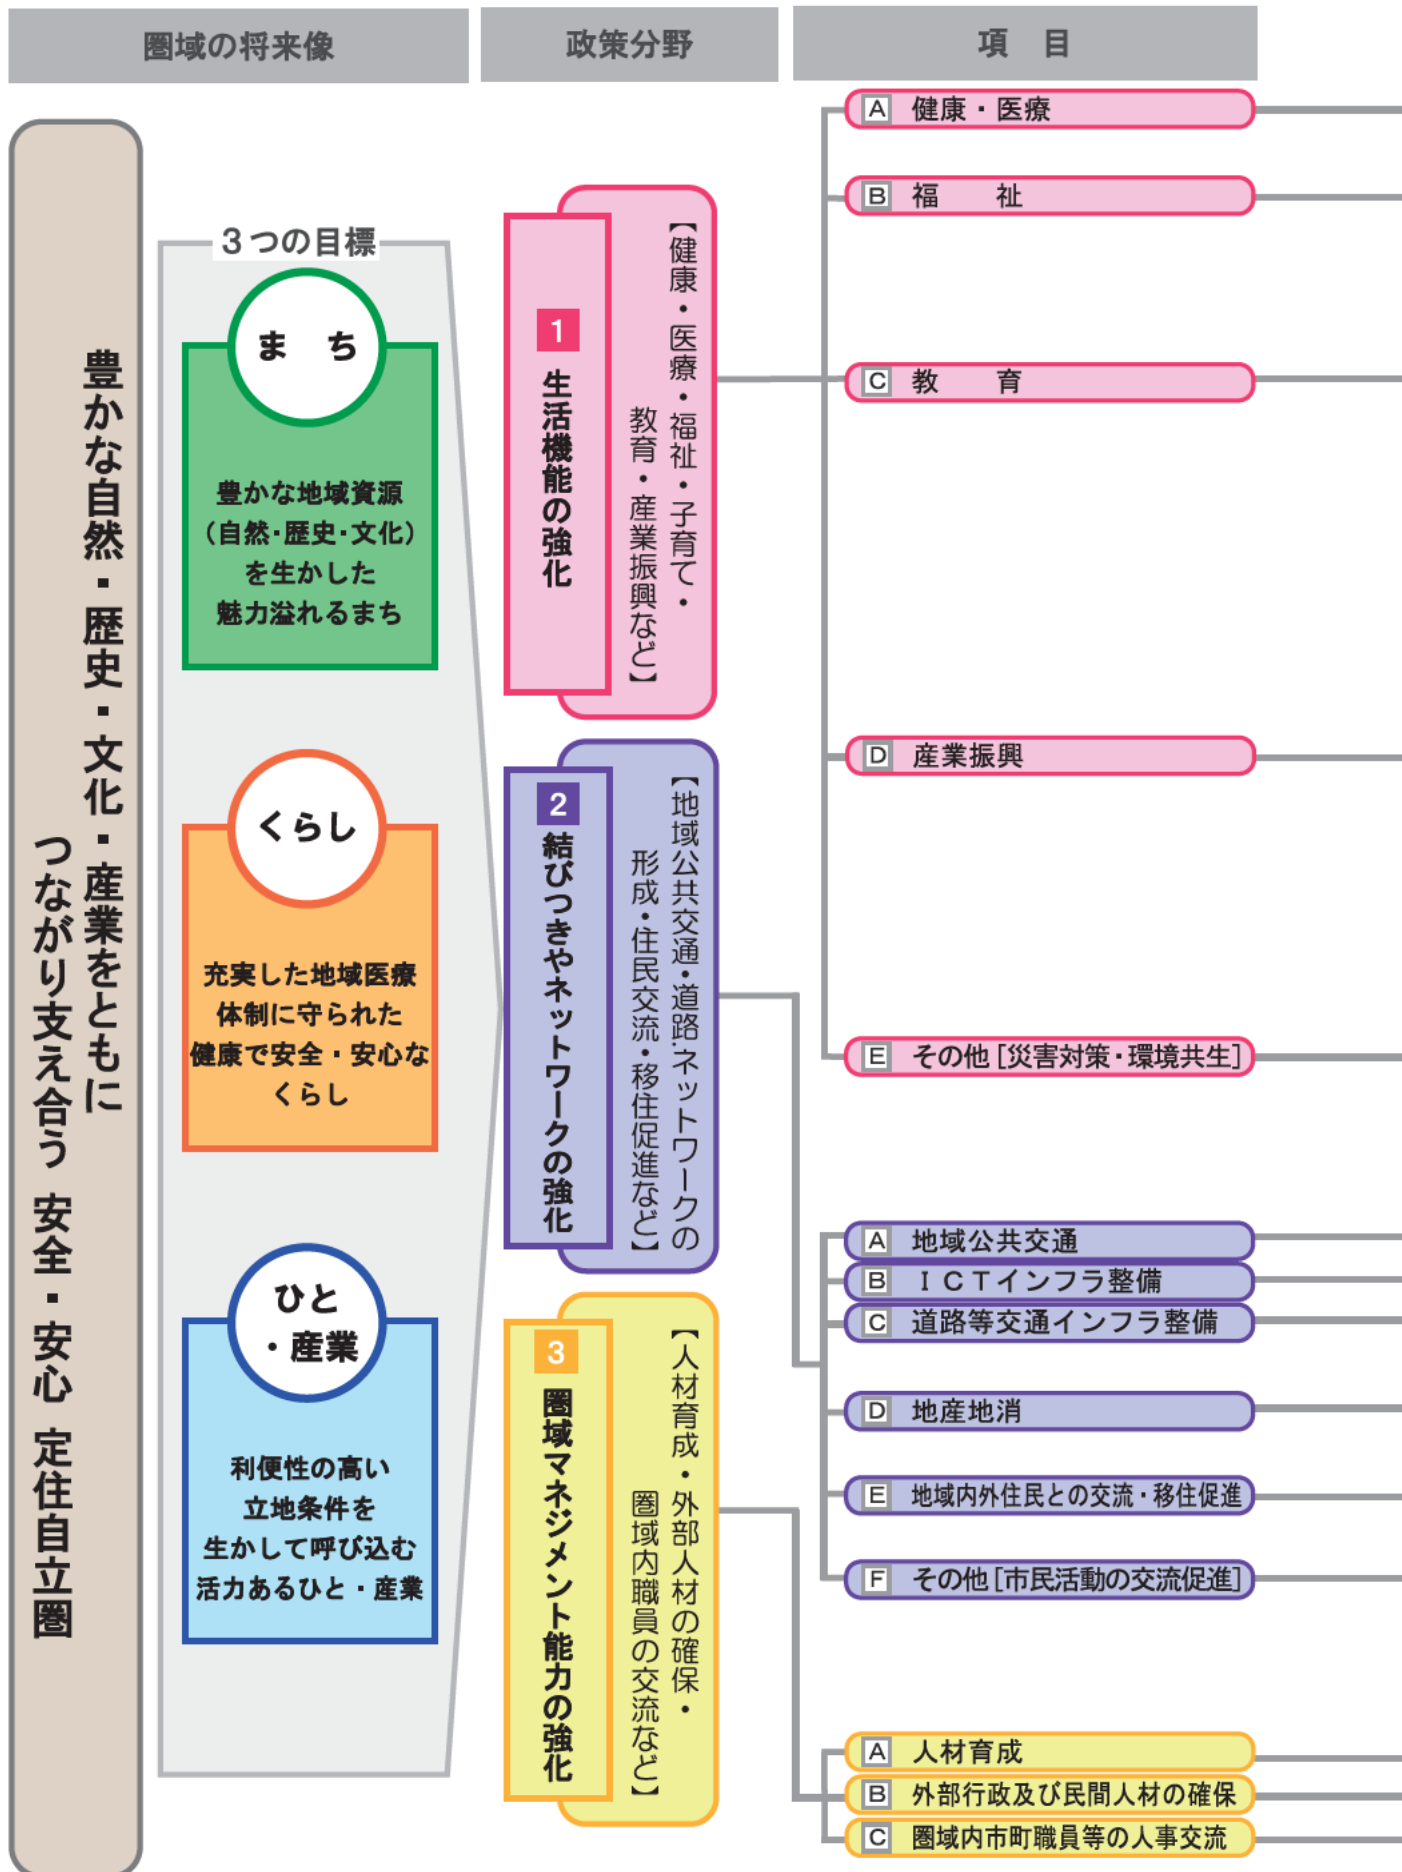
圏域の将来像

政策分野

項　目

豊かな自然・歴史・文化・産業をともに
つながり支え合う　安全・安心　定住自立圏

３つの目標

ま　ち

豊かな地域資源（自然･歴史･文化）を生かした魅力溢れるまち

くらし

充実した地域医療体制に守られた健康で安全・安心なくらし

ひと・産業

利便性の高い立地条件を生かして呼び込む活力あるひと・産業

1 生活機能の強化

【健康・医療・福祉・子育て・教育・産業振興など】

2 結びつきやネットワークの強化

【地域公共交通・道路.ネットワークの形成・住民交流・移住促進など】

3 圏域マネジメント能力の強化

【人材育成・外部人材の確保・圏域内職員の交流など】

A 健康・医療

B 福　　祉

C 教　　育

D 産業振興

E その他［災害対策・環境共生］

A 地域公共交通

B ＩＣＴインフラ整備

C 道路等交通インフラ整備

D 地産地消

E 地域内外住民との交流・移住促進

F その他［市民活動の交流促進］

A 人材育成

B 外部行政及び民間人材の確保

C 圏域内市町職員等の人事交流